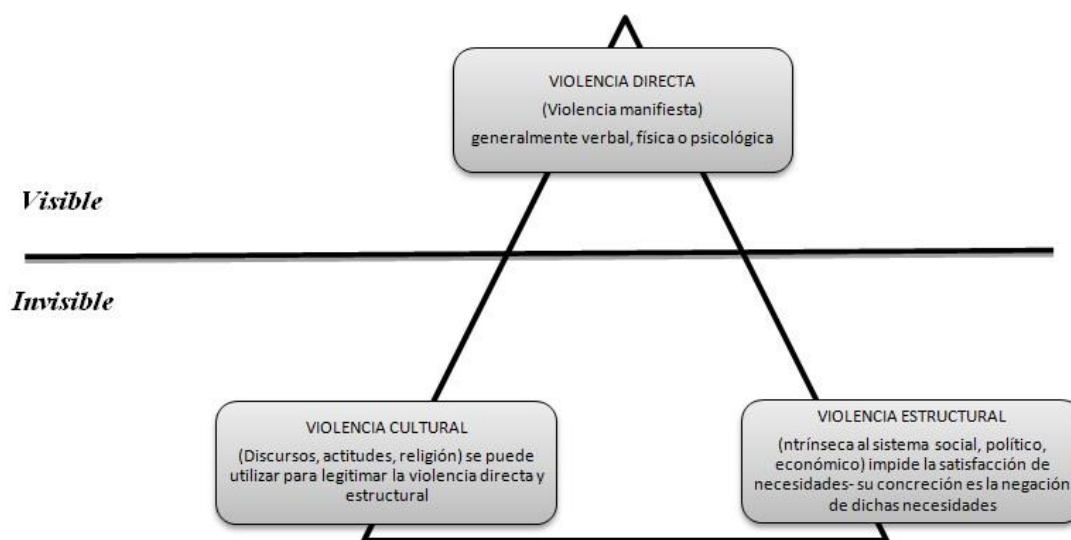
VIOLENCIA DIRECTA
(Violencia manifiesta)
generalmente verbal, física o psicológica

Visible

Invisible

VIOLENCIA CULTURAL
(Discursos, actitudes, religión) se puede utilizar para legitimar la violencia directa y estructural

VIOLENCIA ESTRUCTURAL
(ntrínseca al sistema social, político, económico) impide la satisfacción de necesidades- su concreción es la negación de dichas necesidades